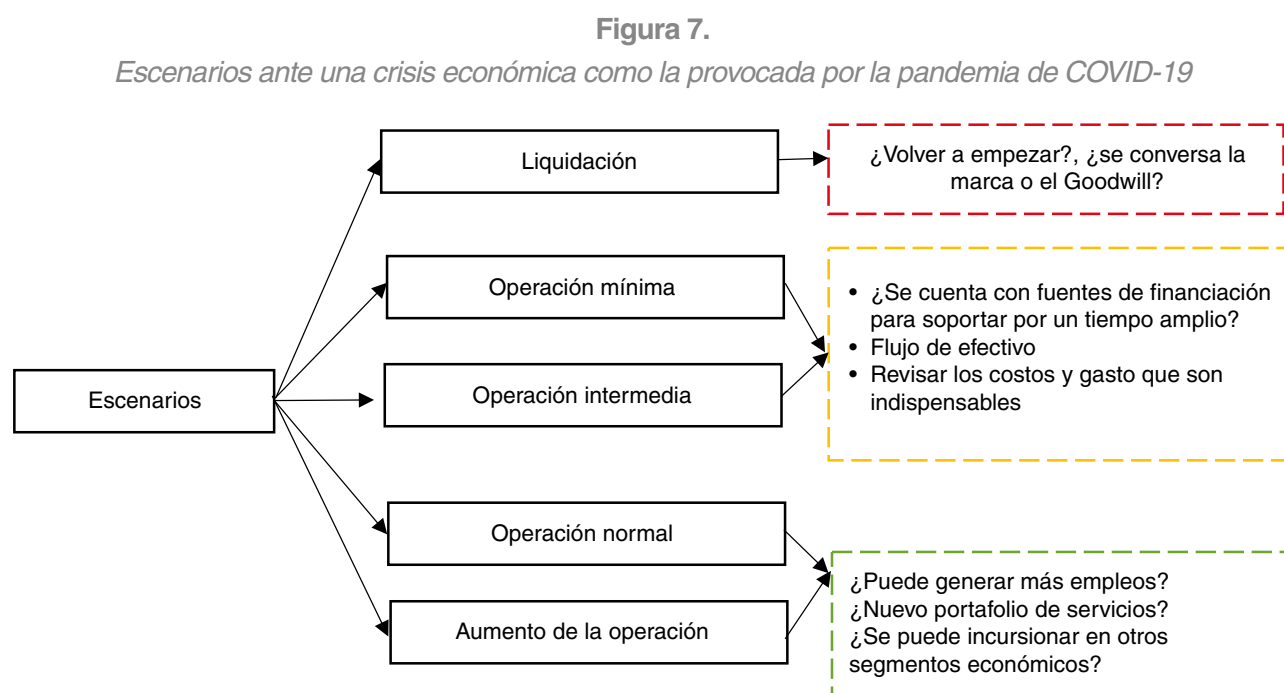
**Figura 7.**

*Escenarios ante una crisis económica como la provocada por la pandemia de COVID-19*

Escenarios

Liquidación

¿Volver a empezar?, ¿se conversa la marca o el Goodwill?

Operación mínima

Operación intermedia

- ¿Se cuenta con fuentes de financiación para soportar por un tiempo amplio?
- Flujo de efectivo
- Revisar los costos y gasto que son indispensables

Operación normal

Aumento de la operación

¿Puede generar más empleos?
¿Nuevo portafolio de servicios?
¿Se puede incursionar en otros segmentos económicos?